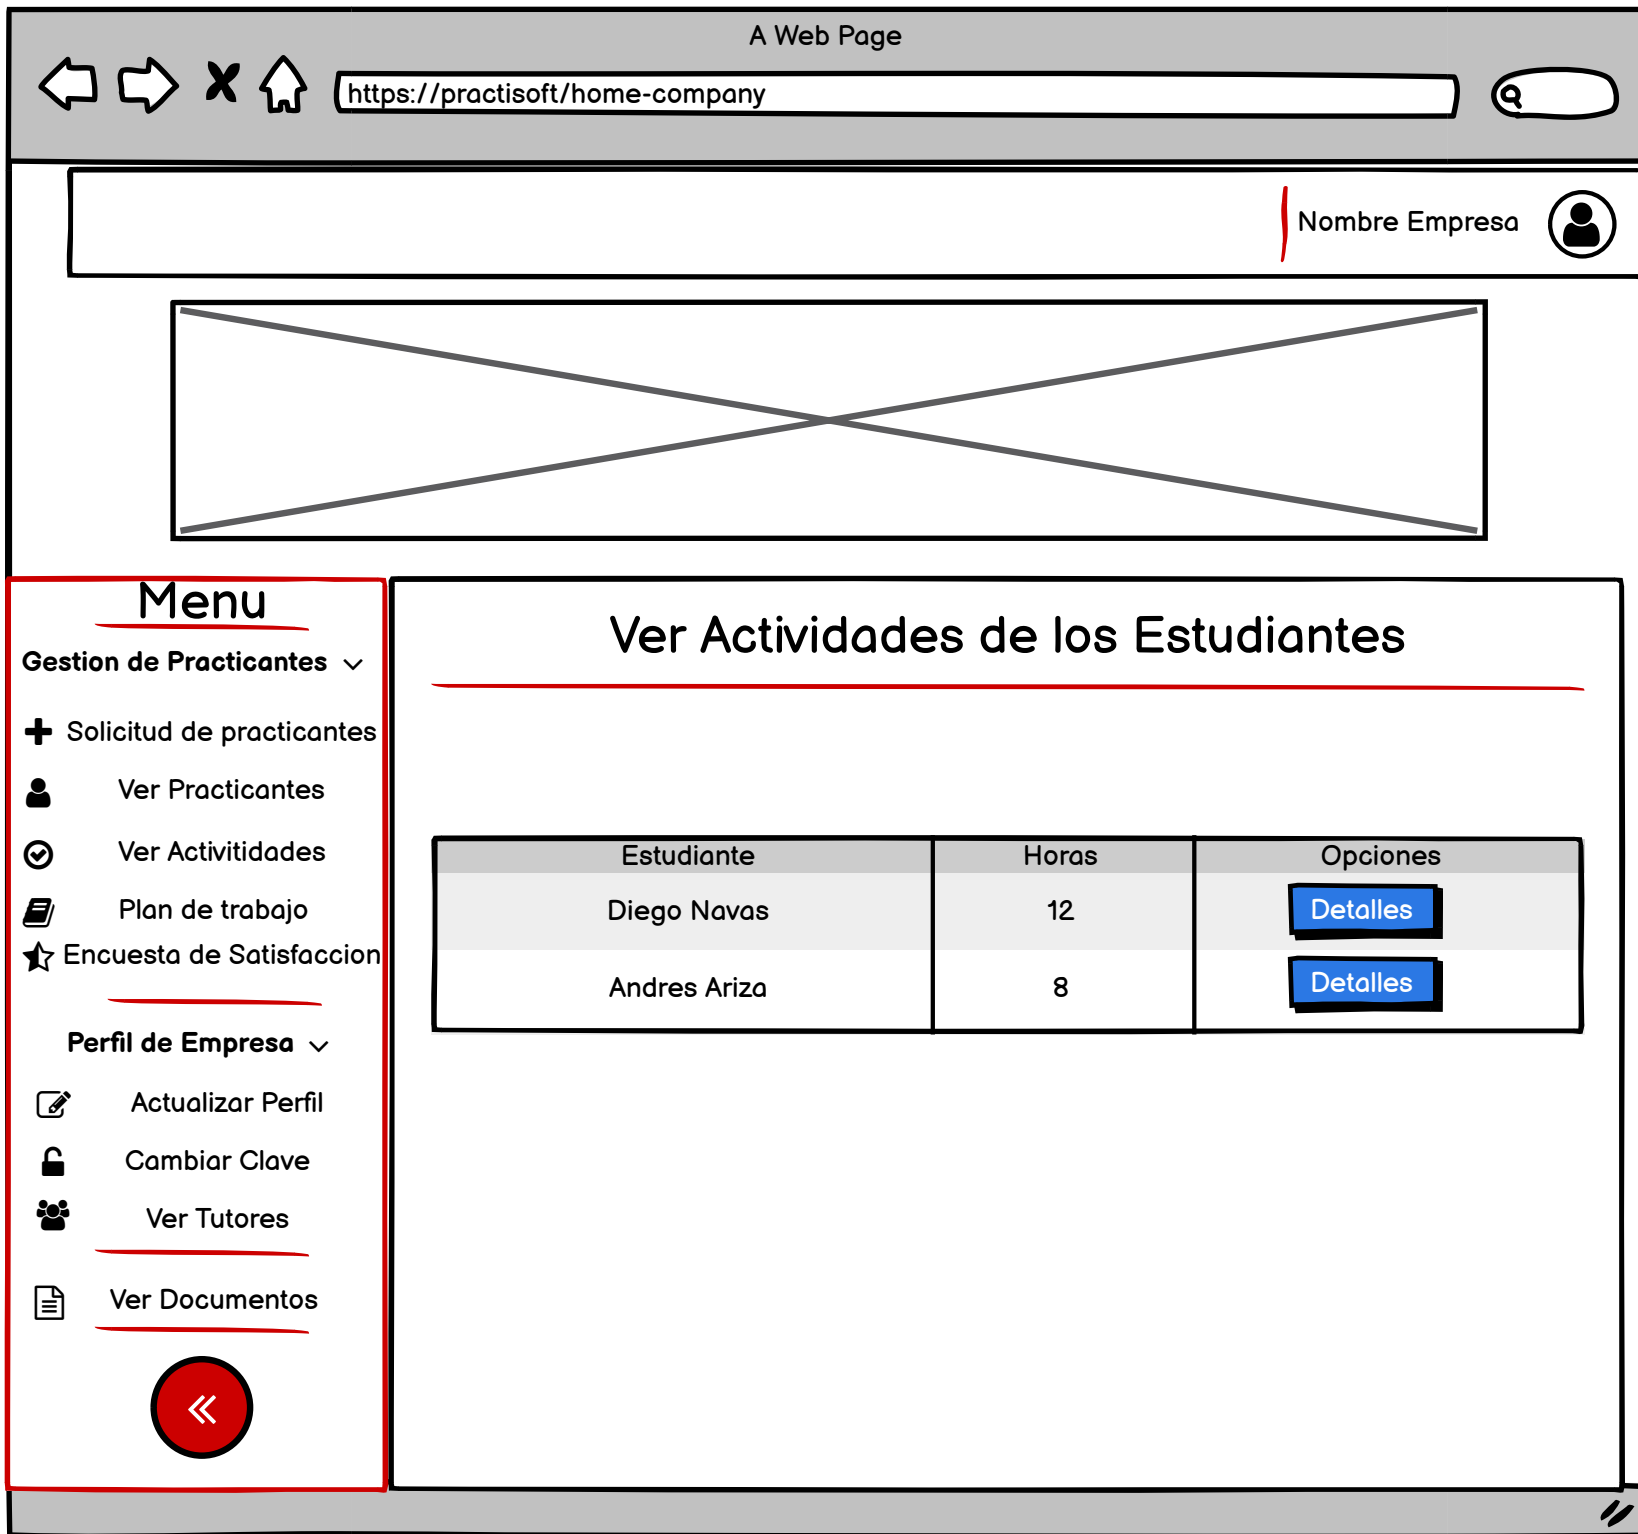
A Web Page

https://practisoft/home-company

Nombre Empresa

Menu

Gestion de Practicantes

Solicitud de practicantes

Ver Practicantes

Ver Actividades

Plan de trabajo

Encuesta de Satisfaccion

Perfil de Empresa

Actualizar Perfil

Cambiar Clave

Ver Tutores

Ver Documentos

Ver Actividades de los Estudiantes

| Estudiante | Horas | Opciones |
|---|---|---|
| Diego Navas | 12 | Detalles |
| Andres Ariza | 8 | Detalles |